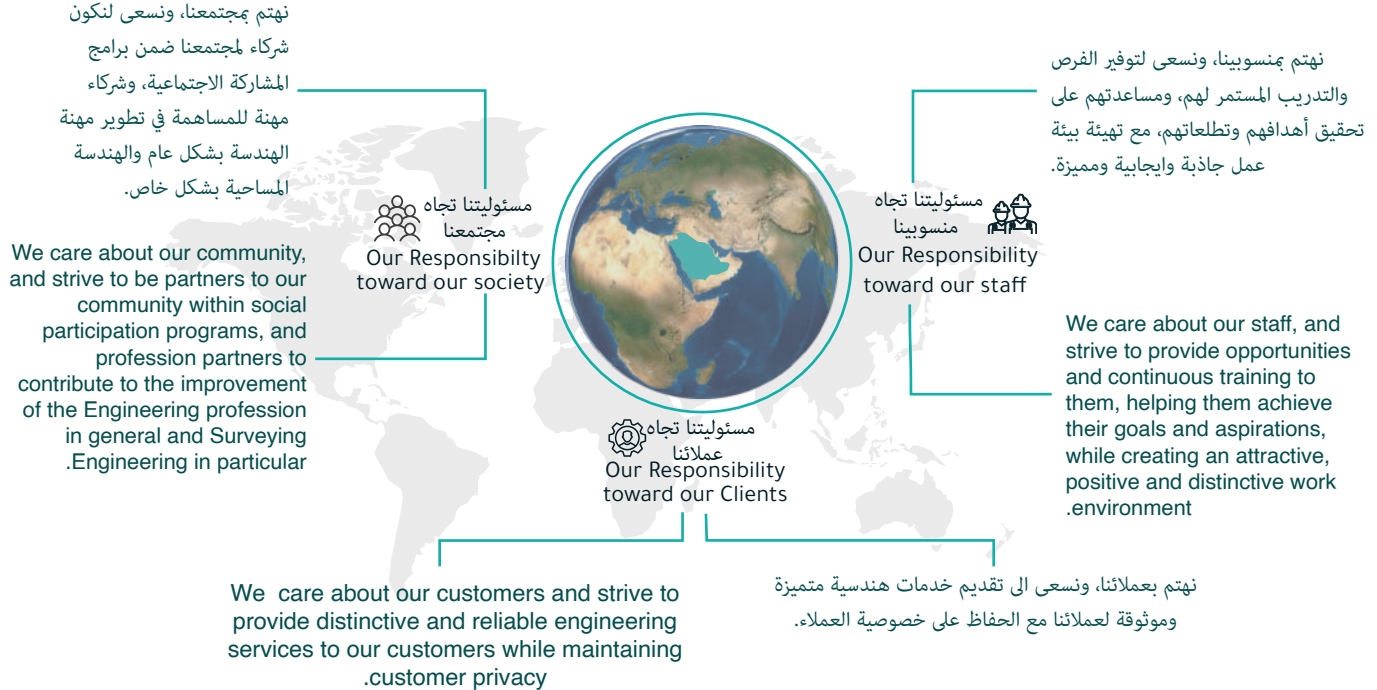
نهتم بمجتمعنا، ونسعى لنكون شركاء لمجتمعنا ضمن برامج المشاركة الاجتماعية، وشركاء مهنة للمساهمة في تطوير مهنة الهندسة بشكل عام والهندسة المساحية بشكل خاص.

نهتم بمنسوبينا، ونسعى لتوفير الفرص والتدريب المستمر لهم، ومساعدتهم على تحقيق أهدافهم وتطلعاتهم، مع تهيئة بيئة عمل جاذبة وايجابية ومميزة.

مسئوليتنا تجاه مجتمعنا
Our Responsibilty toward our society

مسئوليتنا تجاه منسوبينا
Our Responsibility toward our staff

We care about our community, and strive to be partners to our community within social participation programs, and profession partners to contribute to the improvement of the Engineering profession in general and Surveying Engineering in particular.

We care about our staff, and strive to provide opportunities and continuous training to them, helping them achieve their goals and aspirations, while creating an attractive, positive and distinctive work environment.

مسئوليتنا تجاه عملائنا
Our Responsibility toward our Clients

We care about our customers and strive to provide distinctive and reliable engineering services to our customers while maintaining customer privacy.

نهتم بعملائنا، ونسعى الى تقديم خدمات هندسية متميزة وموثوقة لعملائنا مع الحفاظ على خصوصية العملاء.